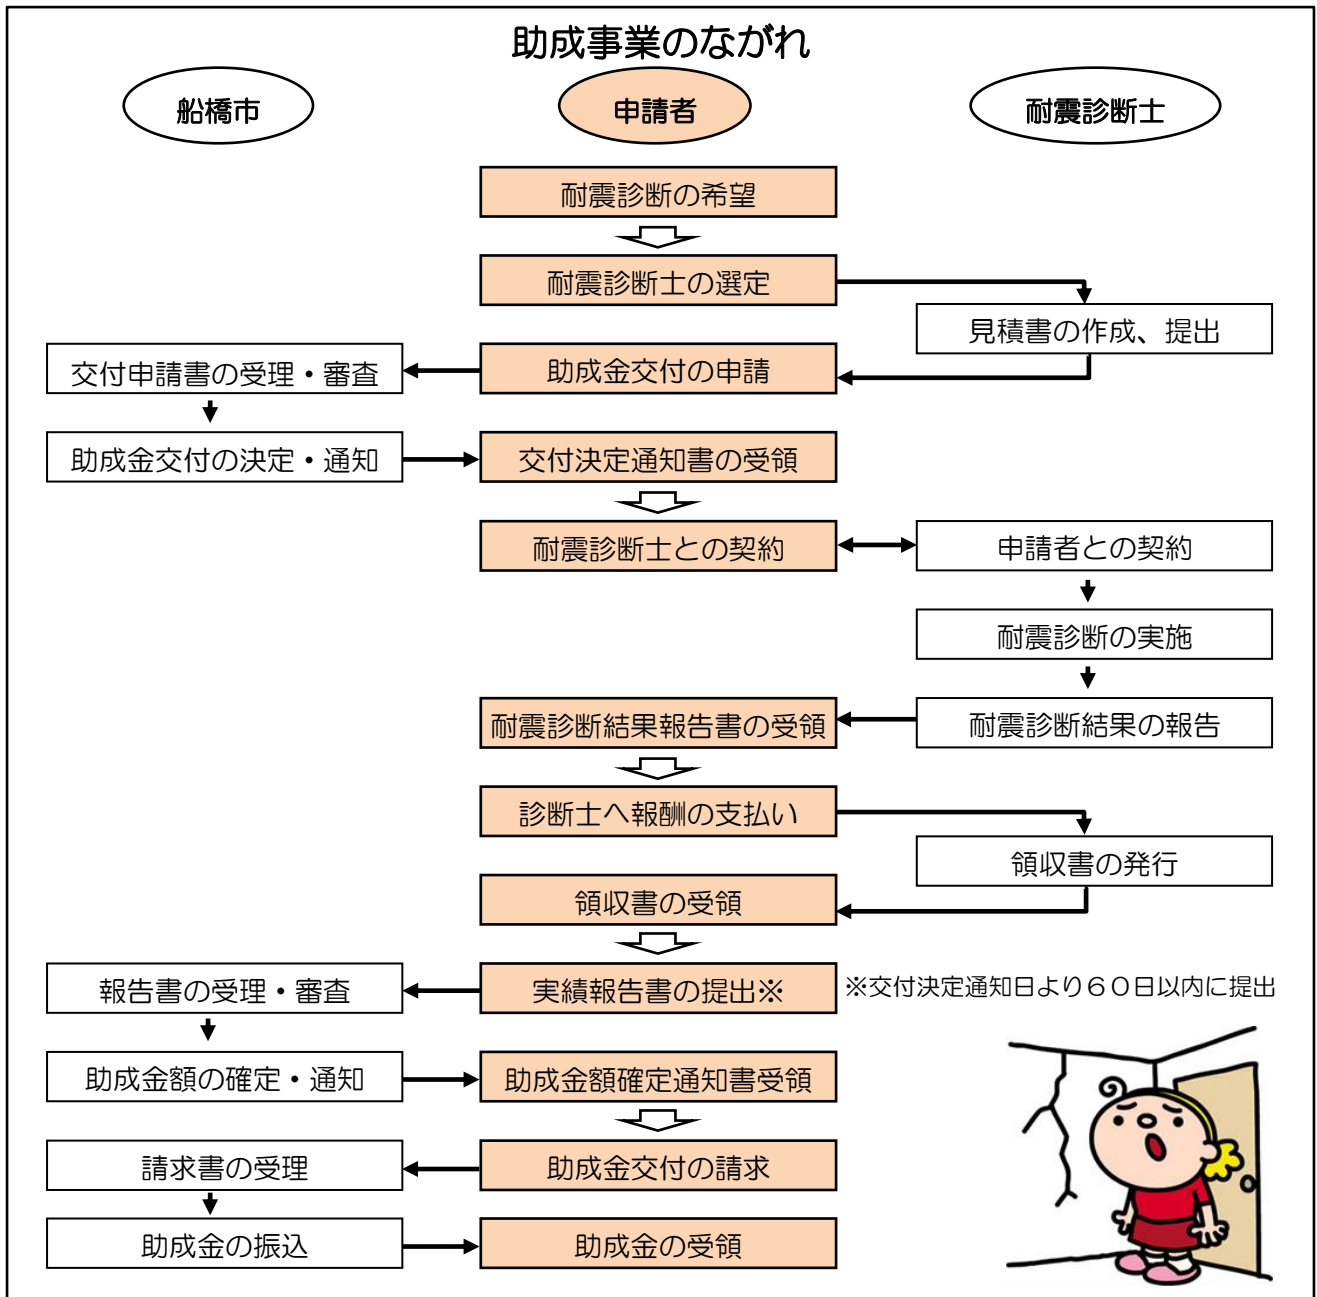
助成事業のながれ

船橋市

申請者

耐震診断士

耐震診断の希望

耐震診断士の選定

見積書の作成、提出

交付申請書の受理・審査

助成金交付の申請

助成金交付の決定・通知

交付決定通知書の受領

耐震診断士との契約

申請者との契約

耐震診断の実施

耐震診断結果報告書の受領

耐震診断結果の報告

診断士へ報酬の支払い

領収書の発行

領収書の受領

報告書の受理・審査

実績報告書の提出※

※交付決定通知日より６０日以内に提出

助成金額の確定・通知

助成金額確定通知書受領

請求書の受理

助成金交付の請求

助成金の振込

助成金の受領